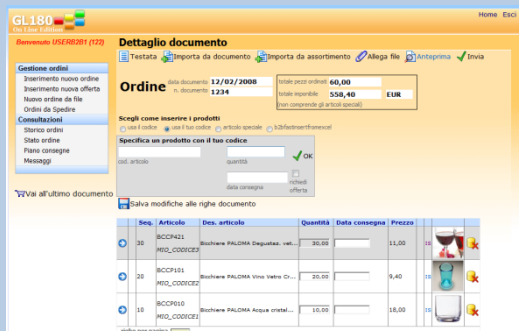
GL180
On Line Edition

Home Esci

Benvenuto USERB2B1 (122)

Dettaglio documento

Testata Importa da documento Importa da assortimento Allega file Anteprima Invia

Gestione ordini
Inserimento nuovo ordine
Inserimento nuova offerta
Nuovo ordine da file
Ordini da Spedire
Consultazioni
Storico ordini
Stato ordine
Piano consegne
Messaggi

Vai all'ultimo documento

Ordine data documento 12/02/2008 n. documento 1234

totale pezzi ordinati 60,00
totale imponibile 558,40 EUR
(non comprende gli articoli speciali)

Scegli come inserire i prodotti
usa il codice usa il tuo codice articolo speciale b2bfastinsertfromexcel

Specifica un prodotto con il tuo codice
cod. articolo quantità OK
data consegna richiedi offerta

Salva modifiche alle righe documento

| | Seq. | Articolo | Des. articolo | Quantità | Data consegna | Prezzo | | | |
|---|---|---|---|---|---|---|---|---|---|
| | 30 | BCCP421 MIO_CODICE3 | Bicchiere PALOMA Degustaz. vet... | 30,00 | | 11,00 | | | |
| | 20 | BCCP101 MIO_CODICE2 | Bicchiere PALOMA Vino Vetro Cr... | 20,00 | | 9,40 | | | |
| | 10 | BCCP010 MIO_CODICE1 | Bicchiere PALOMA Acqua cristal... | 10,00 | | 18,00 | | | |